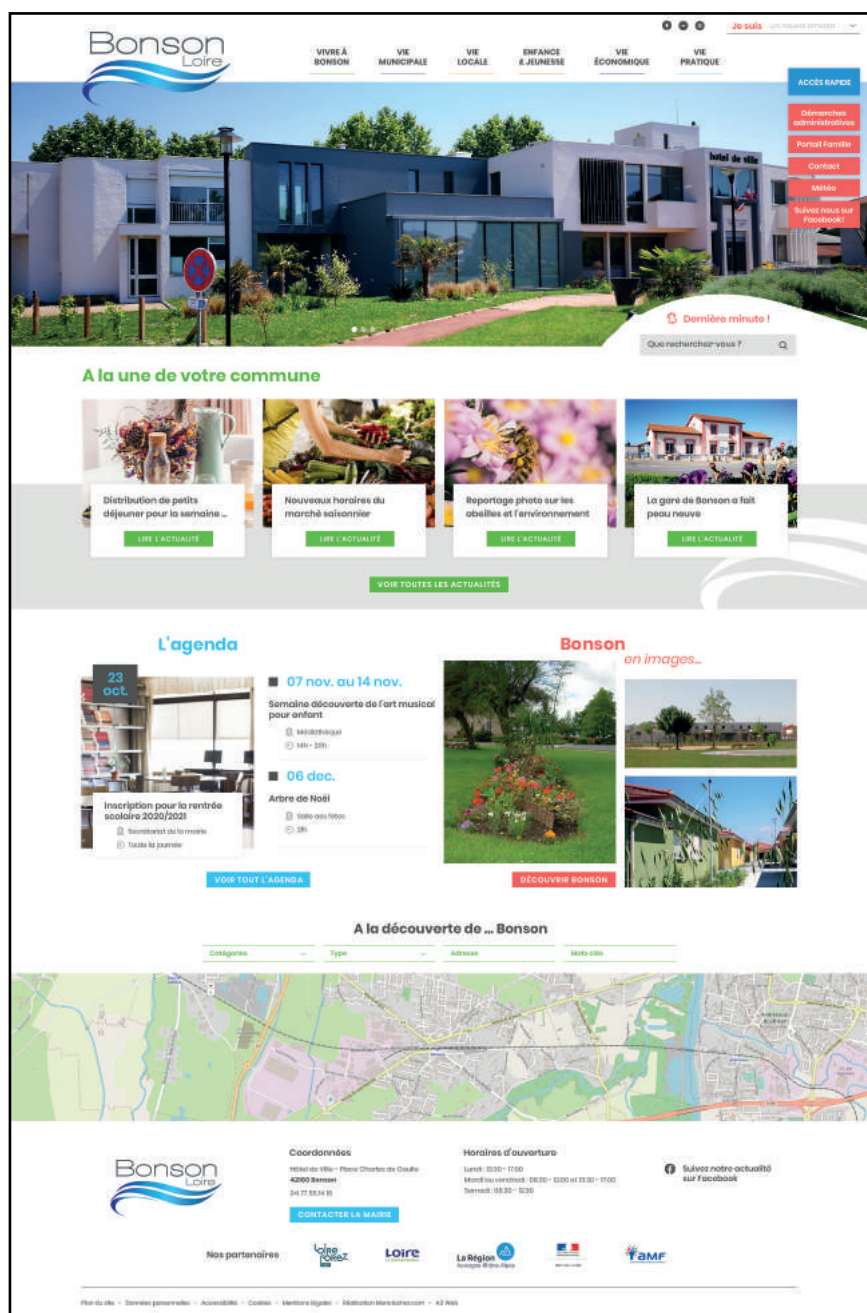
Bonson
Loire

Je suis Un nouvel arrivant

VIVRE À BONSON
VIE MUNICIPALE
VIE LOCALE
ENFANCE & JEUNESSE
VIE ÉCONOMIQUE
VIE PRATIQUE

ACCÈS RAPIDE
Démarches administratives
Portail Famille
Contact
Météo
Suivez nous sur Facebook!

hotel de ville

Dernière minute !

Que recherchez-vous ?

A la une de votre commune

Distribution de petits déjeuner pour la semaine ...
LIRE L'ACTUALITÉ

Nouveaux horaires du marché saisonnier
LIRE L'ACTUALITÉ

Reportage photo sur les abeilles et l'environnement
LIRE L'ACTUALITÉ

La gare de Bonson a fait peau neuve
LIRE L'ACTUALITÉ

VOIR TOUTES LES ACTUALITÉS

L'agenda

23 oct.

Inscription pour la rentrée scolaire 2020/2021
Secrétariat de la mairie
Toute la journée

07 nov. au 14 nov.
Semaine découverte de l'art musical pour enfant
Médiathèque
14h - 20h

06 dec.
Arbre de Noël
Salle des fêtes
21h

VOIR TOUT L'AGENDA

Bonson
en images...

DÉCOUVRIR BONSON

A la découverte de ... Bonson

Catégories
Type
Adresse
Mots clés

Bonson
Loire

Coordonnées
Hôtel de Ville - Place Charles de Gaulle
42160 Bonson
04 77 55 14 18

CONTACTER LA MAIRIE

Horaires d'ouverture
Lundi : 13:30 - 17:00
Mardi au vendredi : 08:30 - 12:00 et 13:30 - 17:00
Samedi : 08:30 - 12:30

Suivez notre actualité sur Facebook

Nos partenaires
Loire Forez
Loire
La Région Auvergne-Rhône-Alpes
AMF

Plan du site - Données personnelles - Accessibilité - Cookies - Mentions légales - Réalisation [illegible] - A2 Web